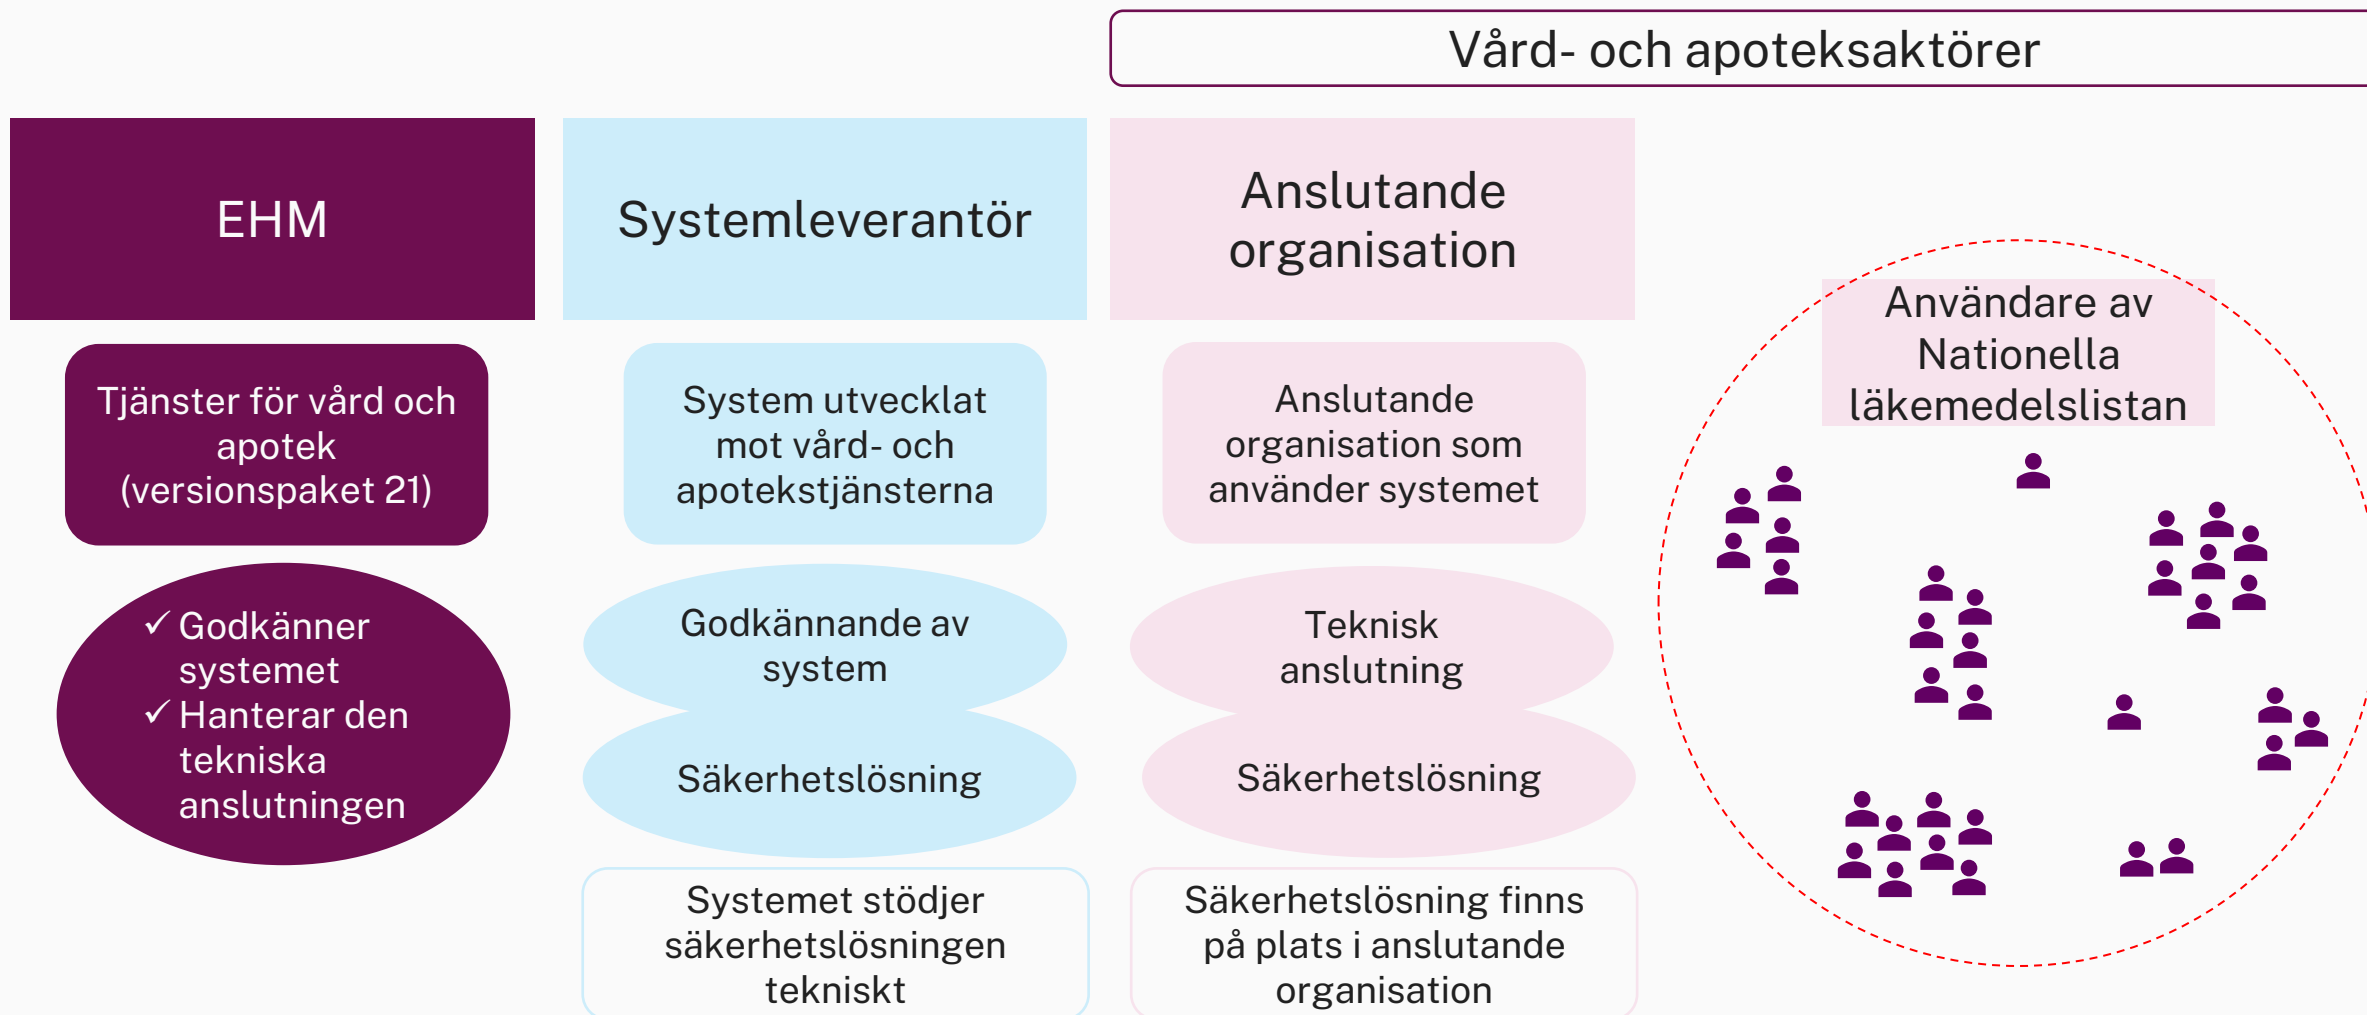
Vård- och apoteksaktörer

EHM

Systemleverantör

Anslutande organisation

Användare av Nationella läkemedelslistan

Tjänster för vård och apotek (versionspaket 21)

System utvecklat mot vård- och apotekstjänsterna

Anslutande organisation som använder systemet

✓ Godkänner systemet
✓ Hanterar den tekniska anslutningen

Godkännande av system

Säkerhetslösning

Teknisk anslutning

Säkerhetslösning

Systemet stödjer säkerhetslösningen tekniskt

Säkerhetslösning finns på plats i anslutande organisation